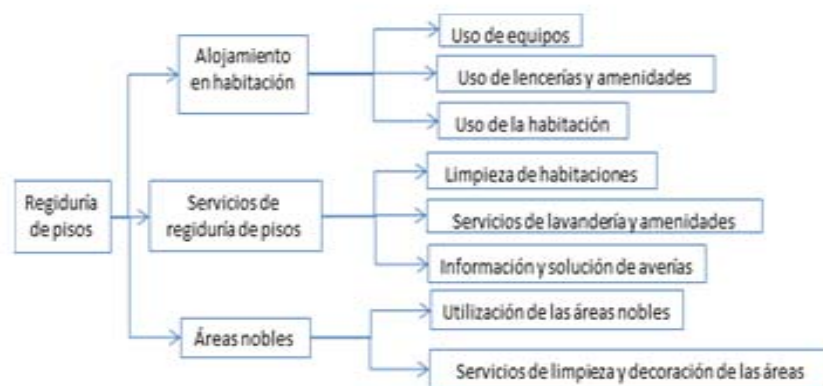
Regiduría de pisos

Alojamiento en habitación

Uso de equipos

Uso de lencerías y amenidades

Uso de la habitación

Servicios de regiduría de pisos

Limpieza de habitaciones

Servicios de lavandería y amenidades

Información y solución de averías

Áreas nobles

Utilización de las áreas nobles

Servicios de limpieza y decoración de las áreas